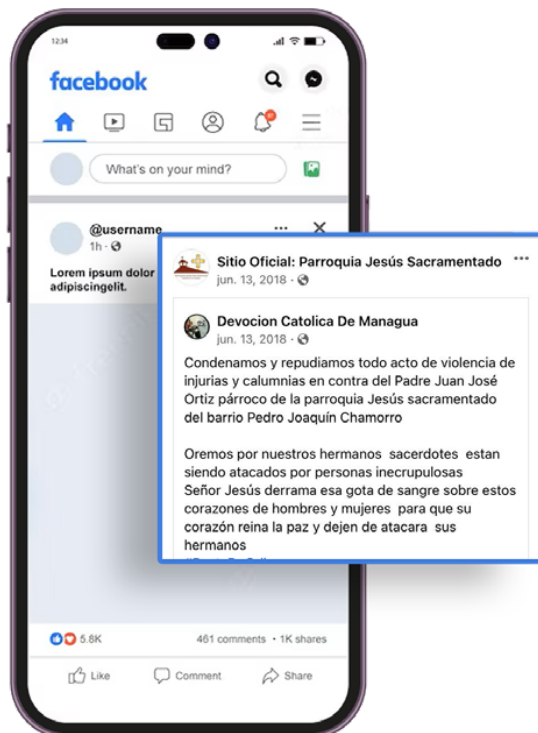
12:34

facebook

What's on your mind?

@username
1h ·

Lorem ipsum dolor
adipiscingelit.

Sitio Oficial: Parroquia Jesús Sacramentado ···
jun. 13, 2018 ·

Devocion Catolica De Managua
jun. 13, 2018 ·

Condenamos y repudiamos todo acto de violencia de injurias y calumnias en contra del Padre Juan José Ortiz párroco de la parroquia Jesús sacramentado del barrio Pedro Joaquín Chamorro

Oremos por nuestros hermanos sacerdotes estan siendo atacados por personas inecrupulosas
Señor Jesús derrama esa gota de sangre sobre estos corazones de hombres y mujeres para que su corazón reina la paz y dejen de atacara sus hermanos
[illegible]

5.8K
461 comments • 1K shares

Like
Comment
Share